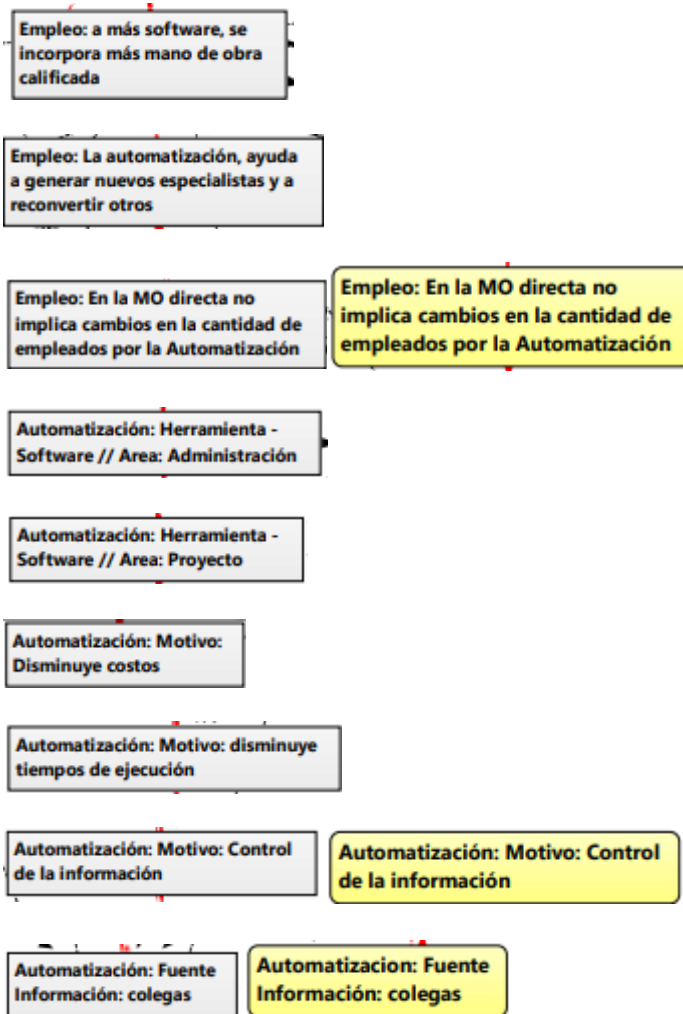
Empleo: a más software, se incorpora más mano de obra calificada

Empleo: La automatización, ayuda a generar nuevos especialistas y a reconvertir otros

Empleo: En la MO directa no implica cambios en la cantidad de empleados por la Automatización

Empleo: En la MO directa no implica cambios en la cantidad de empleados por la Automatización

Automatización: Herramienta - Software // Area: Administración

Automatización: Herramienta - Software // Area: Proyecto

Automatización: Motivo: Disminuye costos

Automatización: Motivo: disminuye tiempos de ejecución

Automatización: Motivo: Control de la información

Automatización: Motivo: Control de la información

Automatización: Fuente Información: colegas

Automatizacion: Fuente Información: colegas